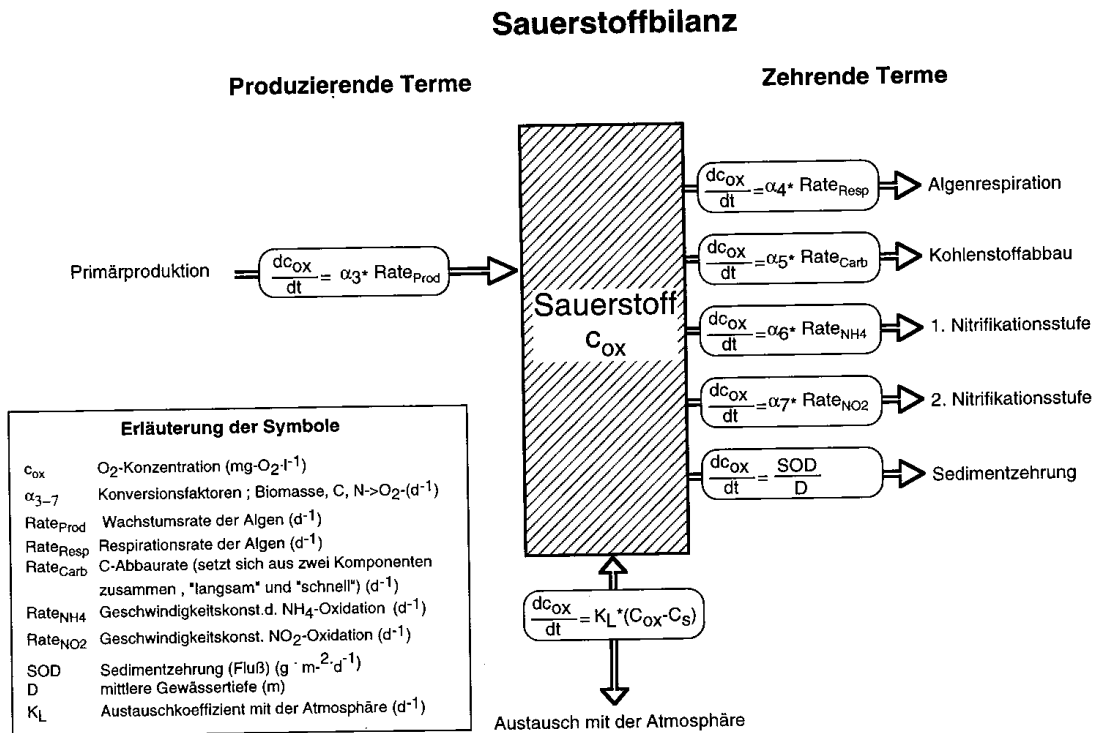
Sauerstoffbilanz

Produzierende Terme

Zehrende Terme

Primärproduktion $\frac{dc_{ox}}{dt} = \alpha_3 * Rate_{Prod}$

Sauerstoff $c_{ox}$

$\frac{dc_{ox}}{dt} = \alpha_4 * Rate_{Resp}$ Algenrespiration

$\frac{dc_{ox}}{dt} = \alpha_5 * Rate_{Carb}$ Kohlenstoffabbau

$\frac{dc_{ox}}{dt} = \alpha_6 * Rate_{NH4}$ 1. Nitrifikationsstufe

$\frac{dc_{ox}}{dt} = \alpha_7 * Rate_{NO2}$ 2. Nitrifikationsstufe

$\frac{dc_{ox}}{dt} = \frac{SOD}{D}$ Sedimentzehrung

$\frac{dc_{ox}}{dt} = K_L * (C_{ox} - C_s)$

Austausch mit der Atmosphäre

Erläuterung der Symbole

$c_{ox}$ $O_2$-Konzentration (mg-$O_2$·$l^{-1}$)
$\alpha_{3-7}$ Konversionsfaktoren ; Biomasse, C, N->$O_2$-($d^{-1}$)
$Rate_{Prod}$ Wachstumsrate der Algen ($d^{-1}$)
$Rate_{Resp}$ Respirationsrate der Algen ($d^{-1}$)
$Rate_{Carb}$ C-Abbaurate (setzt sich aus zwei Komponenten zusammen , "langsam" und "schnell") ($d^{-1}$)
$Rate_{NH4}$ Geschwindigkeitskonst.d. $NH_4$-Oxidation ($d^{-1}$)
$Rate_{NO2}$ Geschwindigkeitskonst. $NO_2$-Oxidation ($d^{-1}$)
SOD Sedimentzehrung (Fluß) (g · $m^{-2}$·$d^{-1}$)
D mittlere Gewässertiefe (m)
$K_L$ Austauschkoeffizient mit der Atmosphäre ($d^{-1}$)